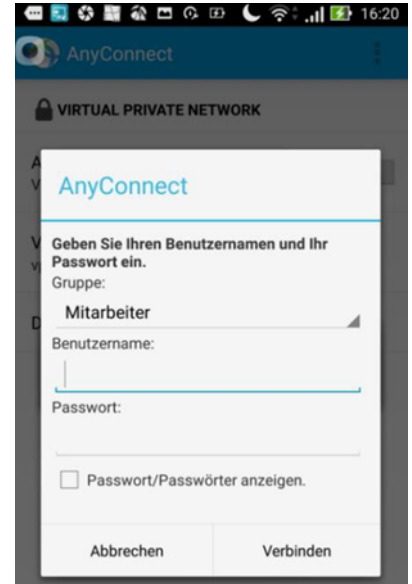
16:20

AnyConnect

VIRTUAL PRIVATE NETWORK

AnyConnect

Geben Sie Ihren Benutzernamen und Ihr Passwort ein.

Gruppe:

Mitarbeiter

Benutzername:

Passwort:

Passwort/Passwörter anzeigen.

Abbrechen

Verbinden